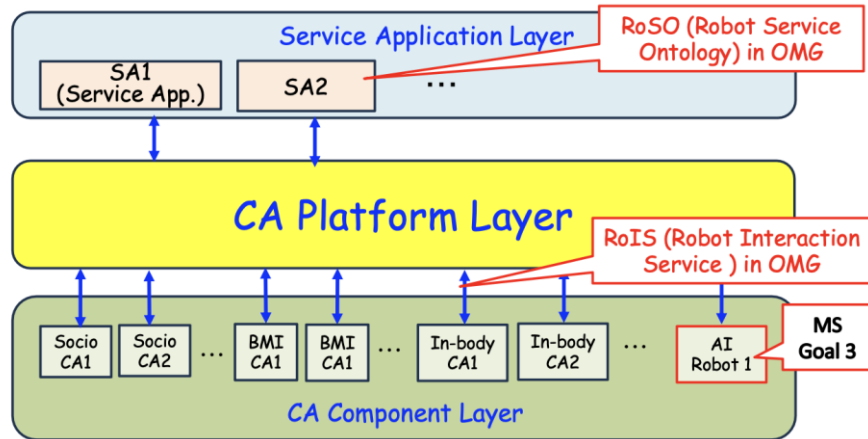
Service Application Layer

RoSO (Robot Service Ontology) in OMG

SA1 (Service App.)

SA2

...

CA Platform Layer

RoIS (Robot Interaction Service ) in OMG

Socio CA1

Socio CA2

...

BMI CA1

BMI CA1

...

In-body CA1

In-body CA2

...

AI Robot 1

MS Goal 3

CA Component Layer